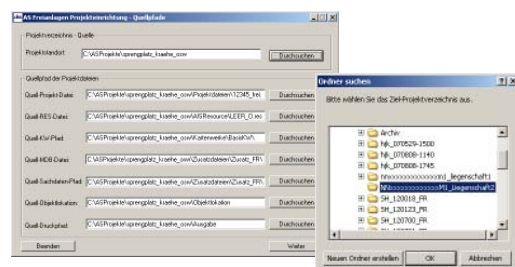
AS Freianlagen Projekteinrichtung - Quellpfade

Projektverzeichnis - Quelle

Projektstandort: C:\ASProjekte\sprengplatz_kraehe_osw | Durchsuchen

Quellpfad der Projektdateien

Quell-Projekt-Datei: C:\ASProjekte\sprengplatz_kraehe_osw\Projektdateien\12345_frei | Durchsuchen

Quell-RES-Datei: C:\ASProjekte\sprengplatz_kraehe_osw\ASResource\LEER_O.res | Durchsuchen

Quell-KW-Pfad: C:\ASProjekte\sprengplatz_kraehe_osw\Kartenwerk\BasisKW\ | Durchsuchen

Quell-HDB-Datei: C:\ASProjekte\sprengplatz_kraehe_osw\Zusatzdateien\Zusatz_FR\ | Durchsuchen

Quell-Sachdaten-Pfad: C:\ASProjekte\sprengplatz_kraehe_osw\Zusatzdateien\Zusatz_FR\ | Durchsuchen

Quell-Objektlokation: C:\ASProjekte\sprengplatz_kraehe_osw\Objektlokation | Durchsuchen

Quell-Druckpfad: C:\ASProjekte\sprengplatz_kraehe_osw\Ausgabe | Durchsuchen

Beenden | Weiter

Ordner suchen

Bitte wählen Sie das Ziel-Projektverzeichnis aus.

Archiv
hjk_070529-1500
hjk_070808-1140
hjk_070808-1745
hnxxxxxxxxxxxxxxxxn1_liegenschaft1
Nhxxxxxxxxxxxxxxxxxn1_liegenschaft2
SH_120018_FR
SH_120123_FR
SH_120700_FR

Neuen Ordner erstellen | OK | Abbrechen